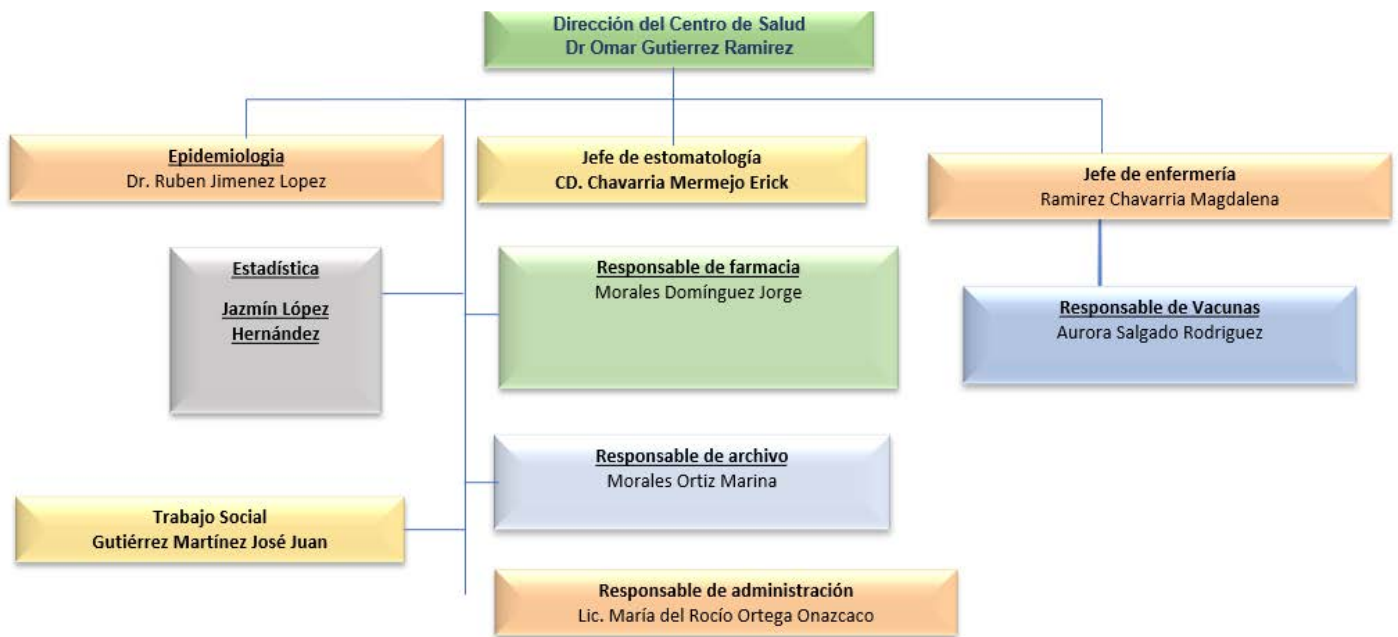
Dirección del Centro de Salud
Dr Omar Gutierrez Ramirez

Epidemiologia
Dr. Ruben Jimenez Lopez

Jefe de estomatología
CD. Chavarria Mermejo Erick

Jefe de enfermería
Ramirez Chavarria Magdalena

Estadística
Jazmín López Hernández

Responsable de farmacia
Morales Domínguez Jorge

Responsable de Vacunas
Aurora Salgado Rodriguez

Responsable de archivo
Morales Ortiz Marina

Trabajo Social
Gutiérrez Martínez José Juan

Responsable de administración
Lic. María del Rocío Ortega Onazcaco